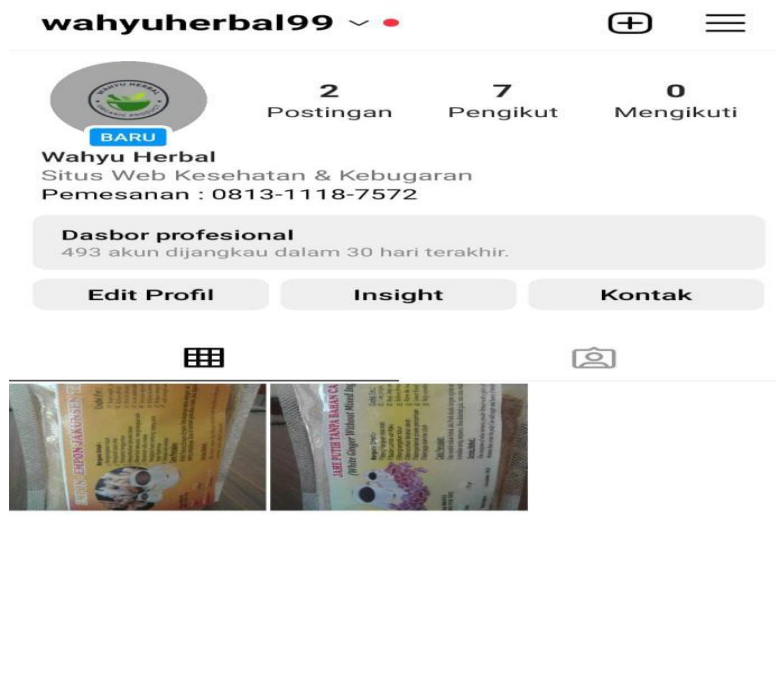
wahyuherbal99

WAHYU HERBAL

2
Postingan

7
Pengikut

0
Mengikuti

BARU

Wahyu Herbal
Situs Web Kesehatan & Kebugaran
Pemesanan : 0813-1118-7572

Dasbor profesional
493 akun dijangkau dalam 30 hari terakhir.

Edit Profil

Insight

Kontak

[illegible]

JAHE PUTIH TANPA BAHAN CA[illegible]
(White Ginger Without Mixed Ing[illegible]